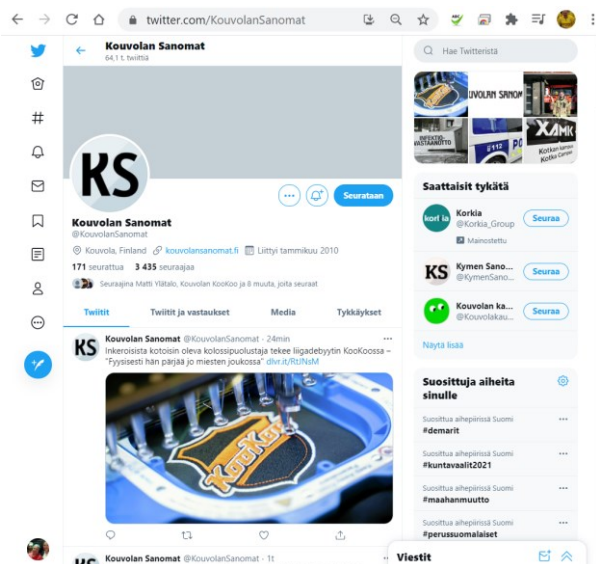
twitter.com/KouvolanSanomat

Kouvolan Sanomat
64,1 t. twiittiä

KS

Seurataan

Kouvolan Sanomat
@KouvolanSanomat

Kouvola, Finland kouvolansanomat.fi Liittyi tammikuu 2010

171 seurattua 3 435 seuraajaa

Seuraajina Matti Ylätalo, Kouvolan KooKoo ja 8 muuta, joita seuraat

Twiitit | Twiitit ja vastaukset | Media | Tykkäykset

Kouvolan Sanomat @KouvolanSanomat · 24min
Inkeroisista kotoisin oleva kolossipuolustaja tekee liigadebyytin KooKoossa – "Fyysisesti hän pärjää jo miesten joukossa" dlvr.it/RtJNsM

KooKoo

Kouvolan Sanomat @KouvolanSanomat · 1t

Hae Twitteristä

KOUVOLAN SANOMAT

XAMK

Saattaisit tykätä

Korkia
@Korkia_Group
Mainostettu
Seuraa

Kymen Sano...
@KymenSano...
Seuraa

Kouvolan ka...
@Kouvolakau...
Seuraa

Näytä lisää

Suosittuja aiheita sinulle

Suosittua aihepiirissä Suomi
#demarit

Suosittua aihepiirissä Suomi
#kuntavaalit2021

Suosittua aihepiirissä Suomi
#maahanmuutto

Suosittua aihepiirissä Suomi
#perussuomalaiset

Viestit